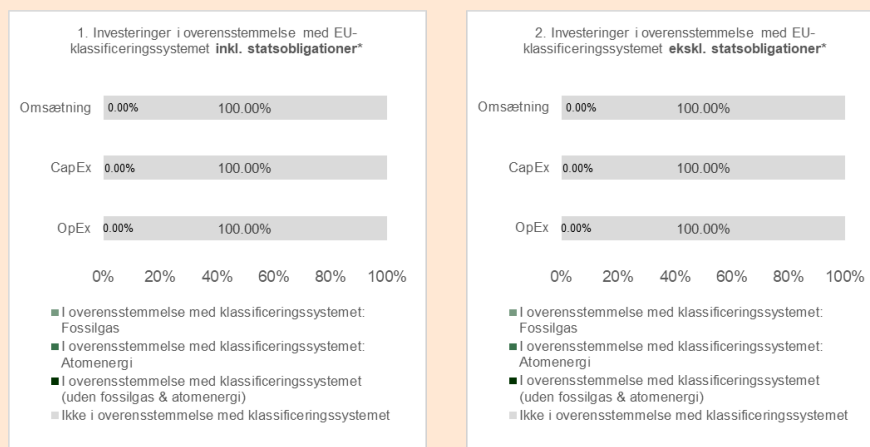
1. Investeringer i overensstemmelse med EU-klassificeringssystemet **inkl. statsobligationer***

Omsætning 0.00% 100.00%

CapEx 0.00% 100.00%

OpEx 0.00% 100.00%

0% 20% 40% 60% 80% 100%

I overensstemmelse med klassificeringssystemet: Fossilgas

I overensstemmelse med klassificeringssystemet: Atomenergi

I overensstemmelse med klassificeringssystemet (uden fossilgas & atomenergi)

Ikke i overensstemmelse med klassificeringssystemet

2. Investeringer i overensstemmelse med EU-klassificeringssystemet **ekskl. statsobligationer***

Omsætning 0.00% 100.00%

CapEx 0.00% 100.00%

OpEx 0.00% 100.00%

0% 20% 40% 60% 80% 100%

I overensstemmelse med klassificeringssystemet: Fossilgas

I overensstemmelse med klassificeringssystemet: Atomenergi

I overensstemmelse med klassificeringssystemet (uden fossilgas & atomenergi)

Ikke i overensstemmelse med klassificeringssystemet